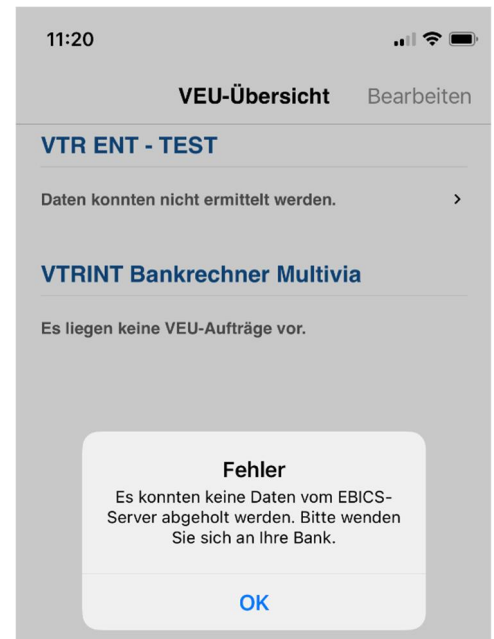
11:20

VEU-Übersicht Bearbeiten

VTR ENT - TEST

Daten konnten nicht ermittelt werden. >

VTRINT Bankrechner Multivia

Es liegen keine VEU-Aufträge vor.

Fehler

Es konnten keine Daten vom EBICS-Server abgeholt werden. Bitte wenden Sie sich an Ihre Bank.

OK